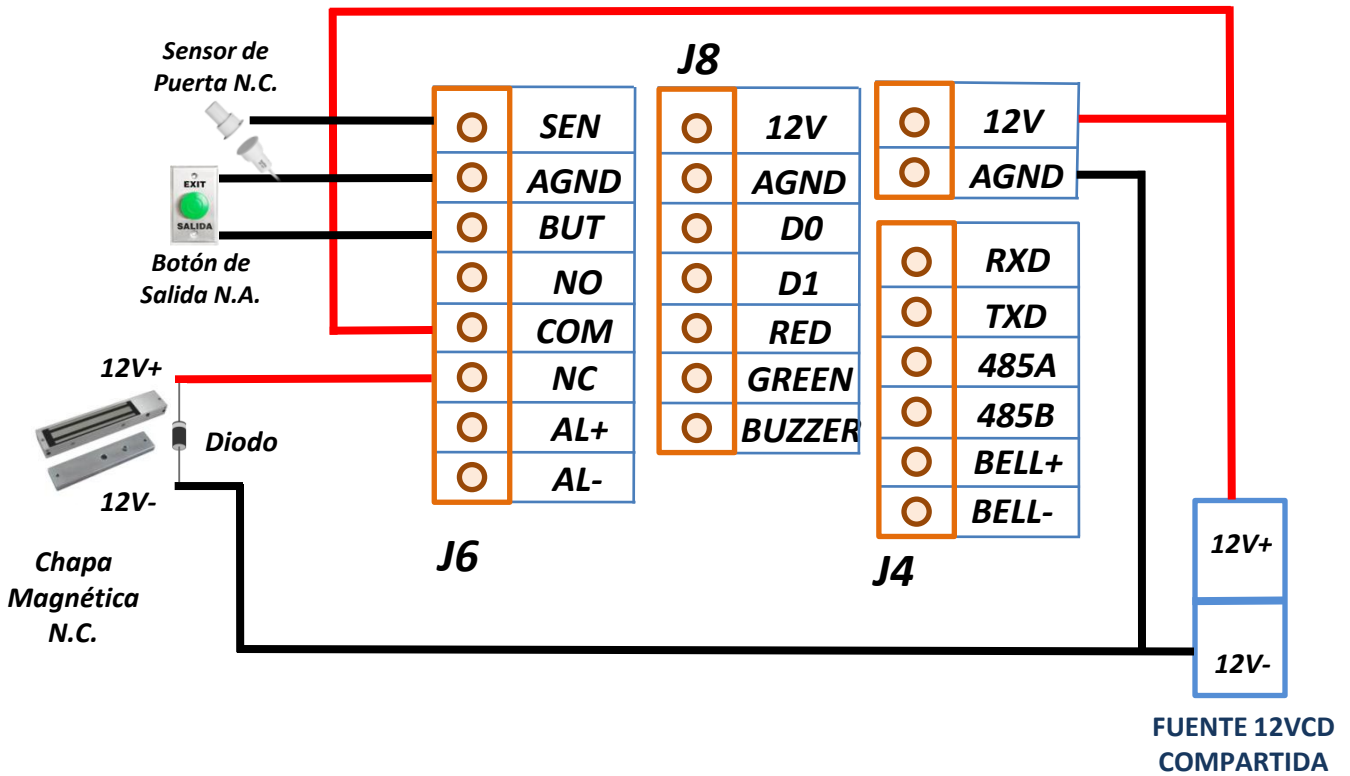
Sensor de Puerta N.C.

EXIT
SALIDA

Botón de Salida N.A.

12V+

Diodo

12V-

Chapa Magnética N.C.

| SEN |
|---|
| AGND |
| BUT |
| NO |
| COM |
| NC |
| AL+ |
| AL- |

J6

J8

| 12V |
|---|
| AGND |
| D0 |
| D1 |
| RED |
| GREEN |
| BUZZER |

| 12V |
|---|
| AGND |

| RXD |
|---|
| TXD |
| 485A |
| 485B |
| BELL+ |
| BELL- |

J4

12V+

12V-

FUENTE 12VCD COMPARTIDA